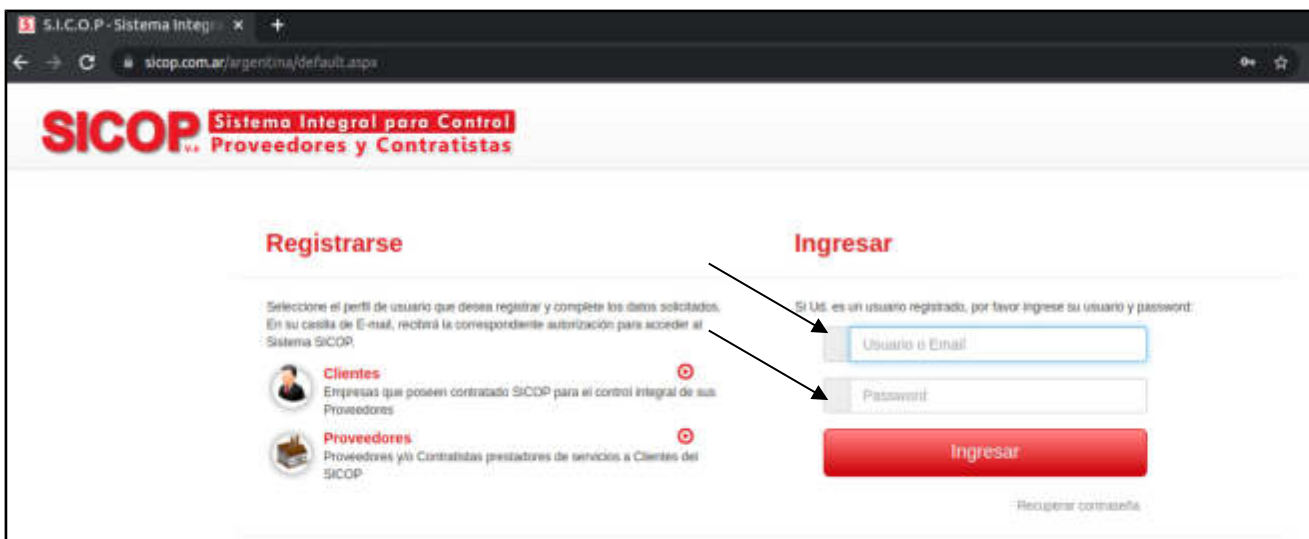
S.I.C.O.P - Sistema Integr ×

sicop.com.ar/argentina/default.aspx

SICOP v.6 Sistema Integral para Control Proveedores y Contratistas

Registrarse

Seleccione el perfil de usuario que desea registrar y complete los datos solicitados. En su casilla de E-mail, recibirá la correspondiente autorización para acceder al Sistema SICOP.

Clientes
Empresas que poseen contratado SICOP para el control integral de sus Proveedores

Proveedores
Proveedores y/o Contratistas prestadores de servicios a Clientes del SICOP

Ingresar

Si Ud. es un usuario registrado, por favor ingrese su usuario y password:

Usuario o Email

Password

Ingresar

Recuperar contraseña